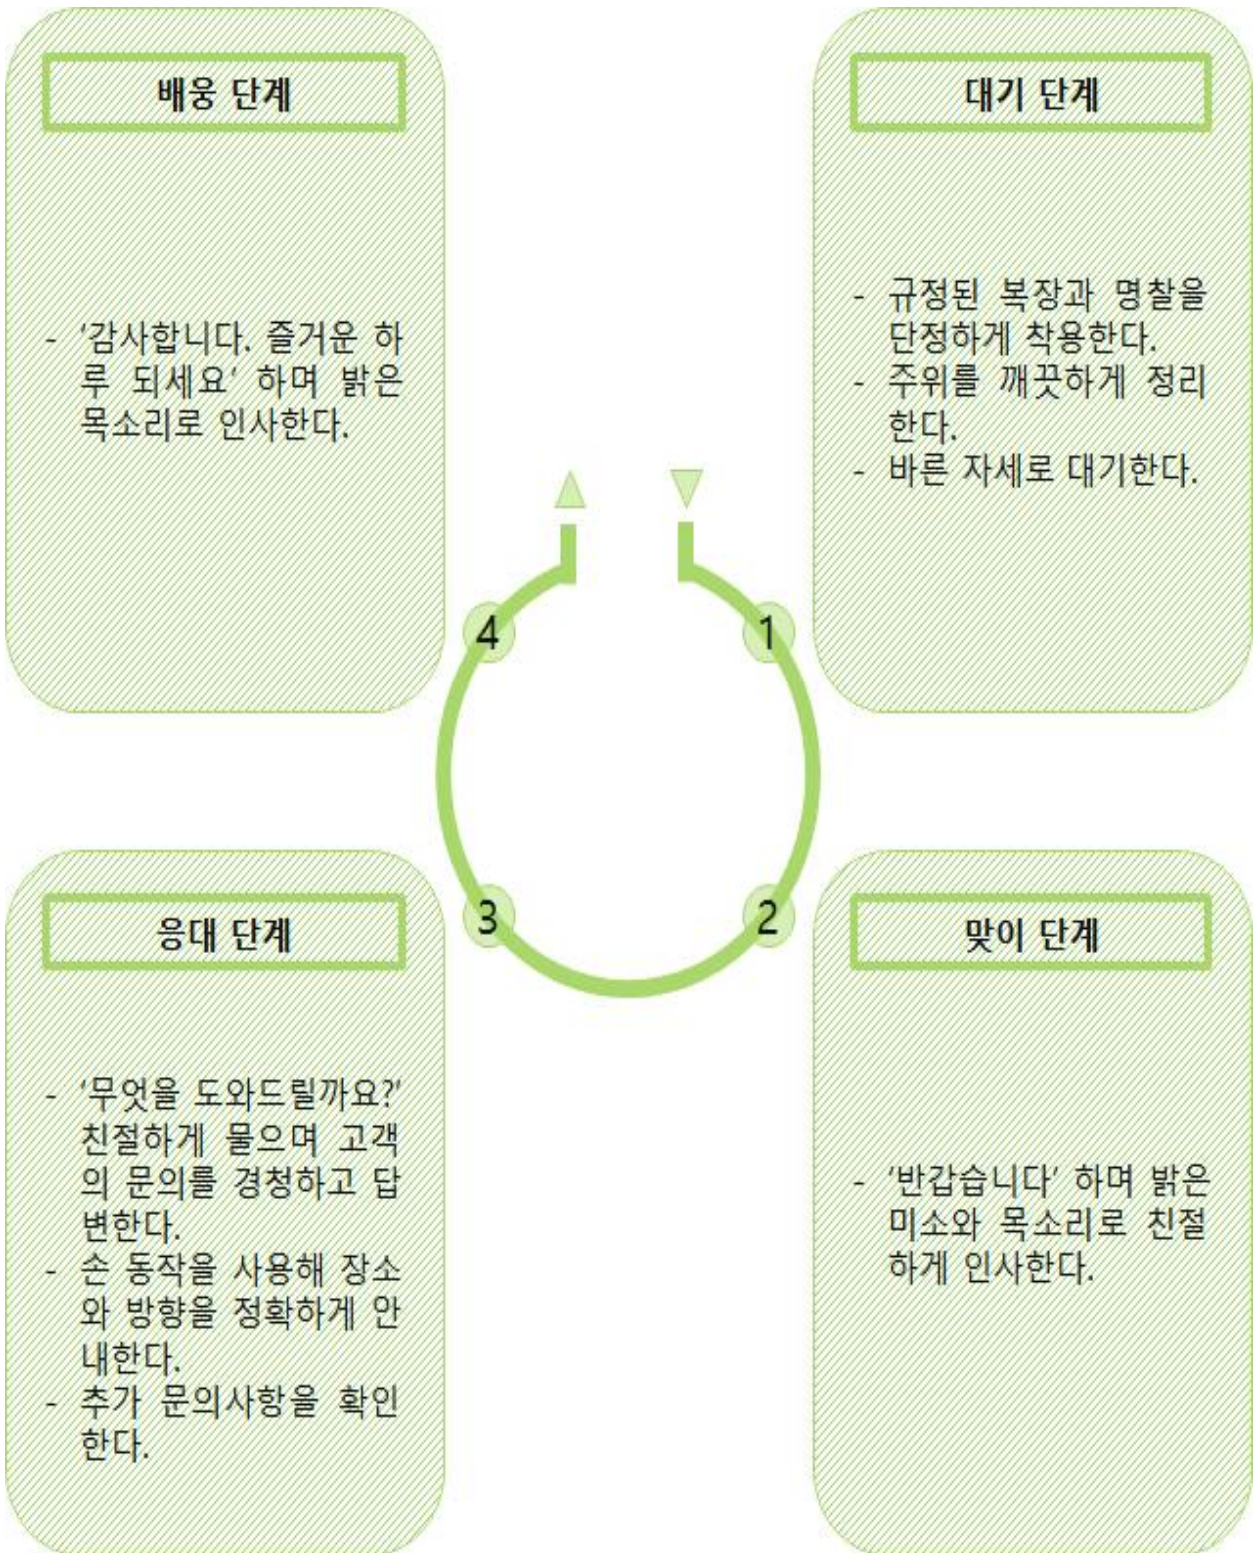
대기 단계

- 규정된 복장과 명찰을 단정하게 착용한다.
- 주위를 깨끗하게 정리한다.
- 바른 자세로 대기한다.

1

맞이 단계

- '반갑습니다' 하며 밝은 미소와 목소리로 친절하게 인사한다.

2

응대 단계

- '무엇을 도와드릴까요?' 친절하게 물으며 고객의 문의를 경청하고 답변한다.
- 손 동작을 사용해 장소와 방향을 정확하게 안내한다.
- 추가 문의사항을 확인한다.

3

배웅 단계

- '감사합니다. 즐거운 하루 되세요' 하며 밝은 목소리로 인사한다.

4